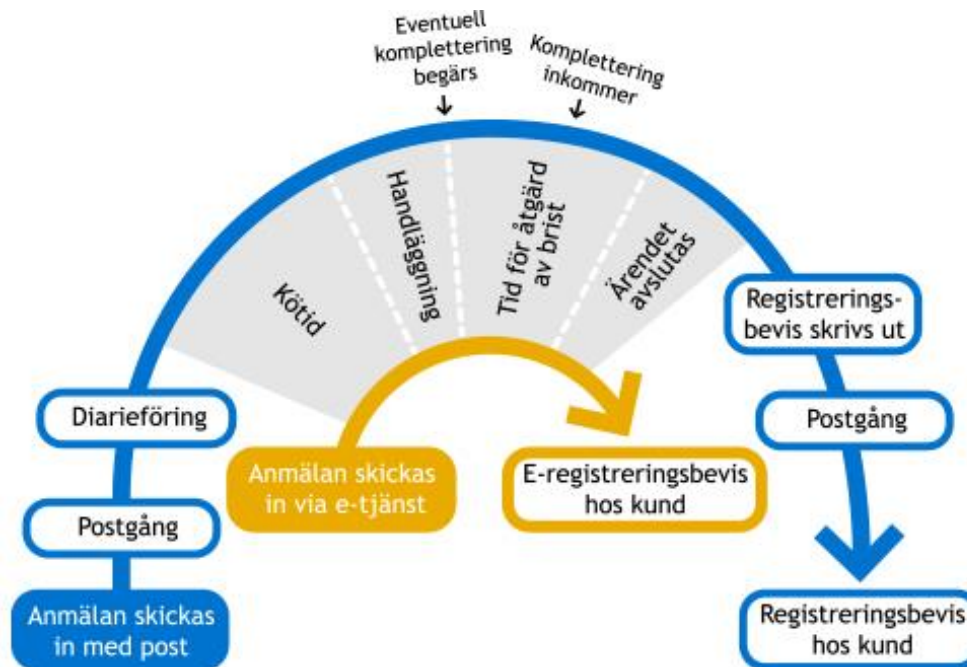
Eventuell komplettering begärs

Komplettering inkommer

Kötid

Handläggning

Tid för åtgärd av brist

Ärendet avslutas

Anmälan skickas in med post

Postgång

Diarieföring

Anmälan skickas in via e-tjänst

E-registreringsbevis hos kund

Registreringsbevis skrivs ut

Postgång

Registreringsbevis hos kund